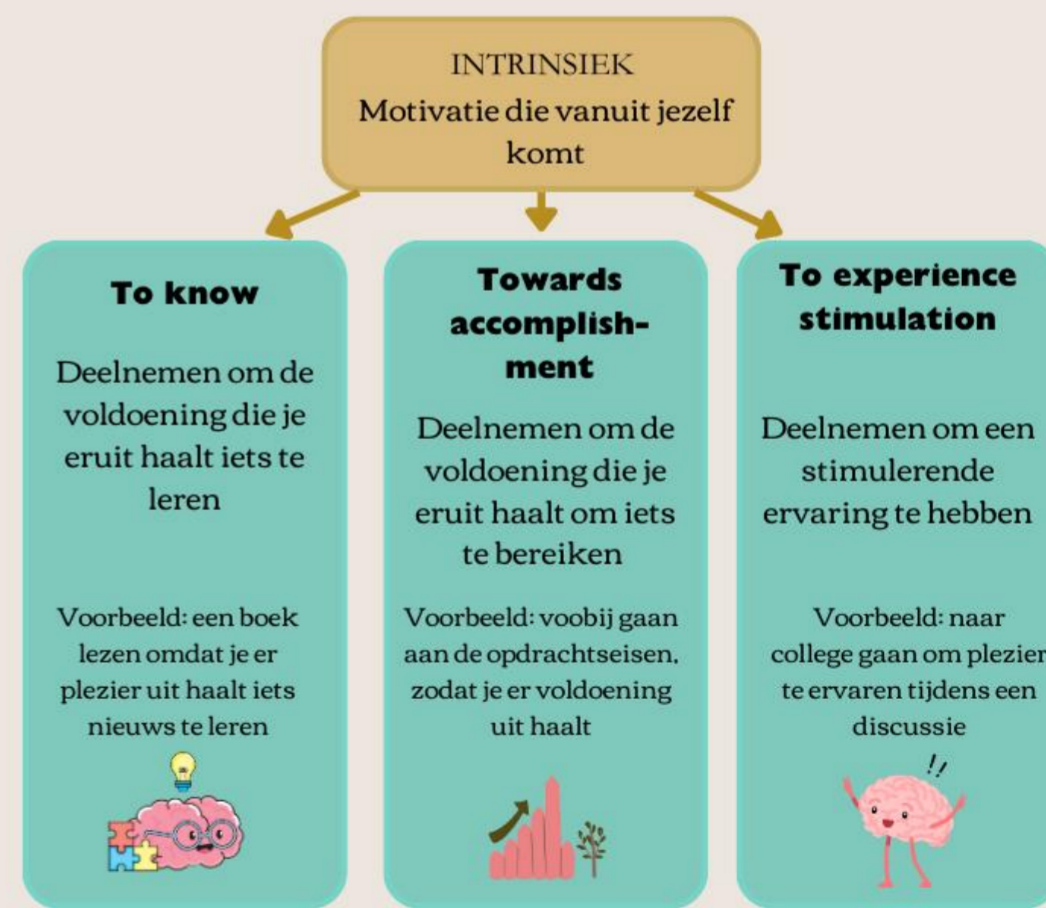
INTRINSIEK
Motivatie die vanuit jezelf komt

To know

Deelnemen om de voldoening die je eruit haalt iets te leren

Voorbeeld: een boek lezen omdat je er plezier uit haalt iets nieuws te leren

Towards accomplishment

Deelnemen om de voldoening die je eruit haalt om iets te bereiken

Voorbeeld: voobij gaan aan de opdrachtseisen, zodat je er voldoening uit haalt

To experience stimulation

Deelnemen om een stimulerende ervaring te hebben

Voorbeeld: naar college gaan om plezier te ervaren tijdens een discussie

!!